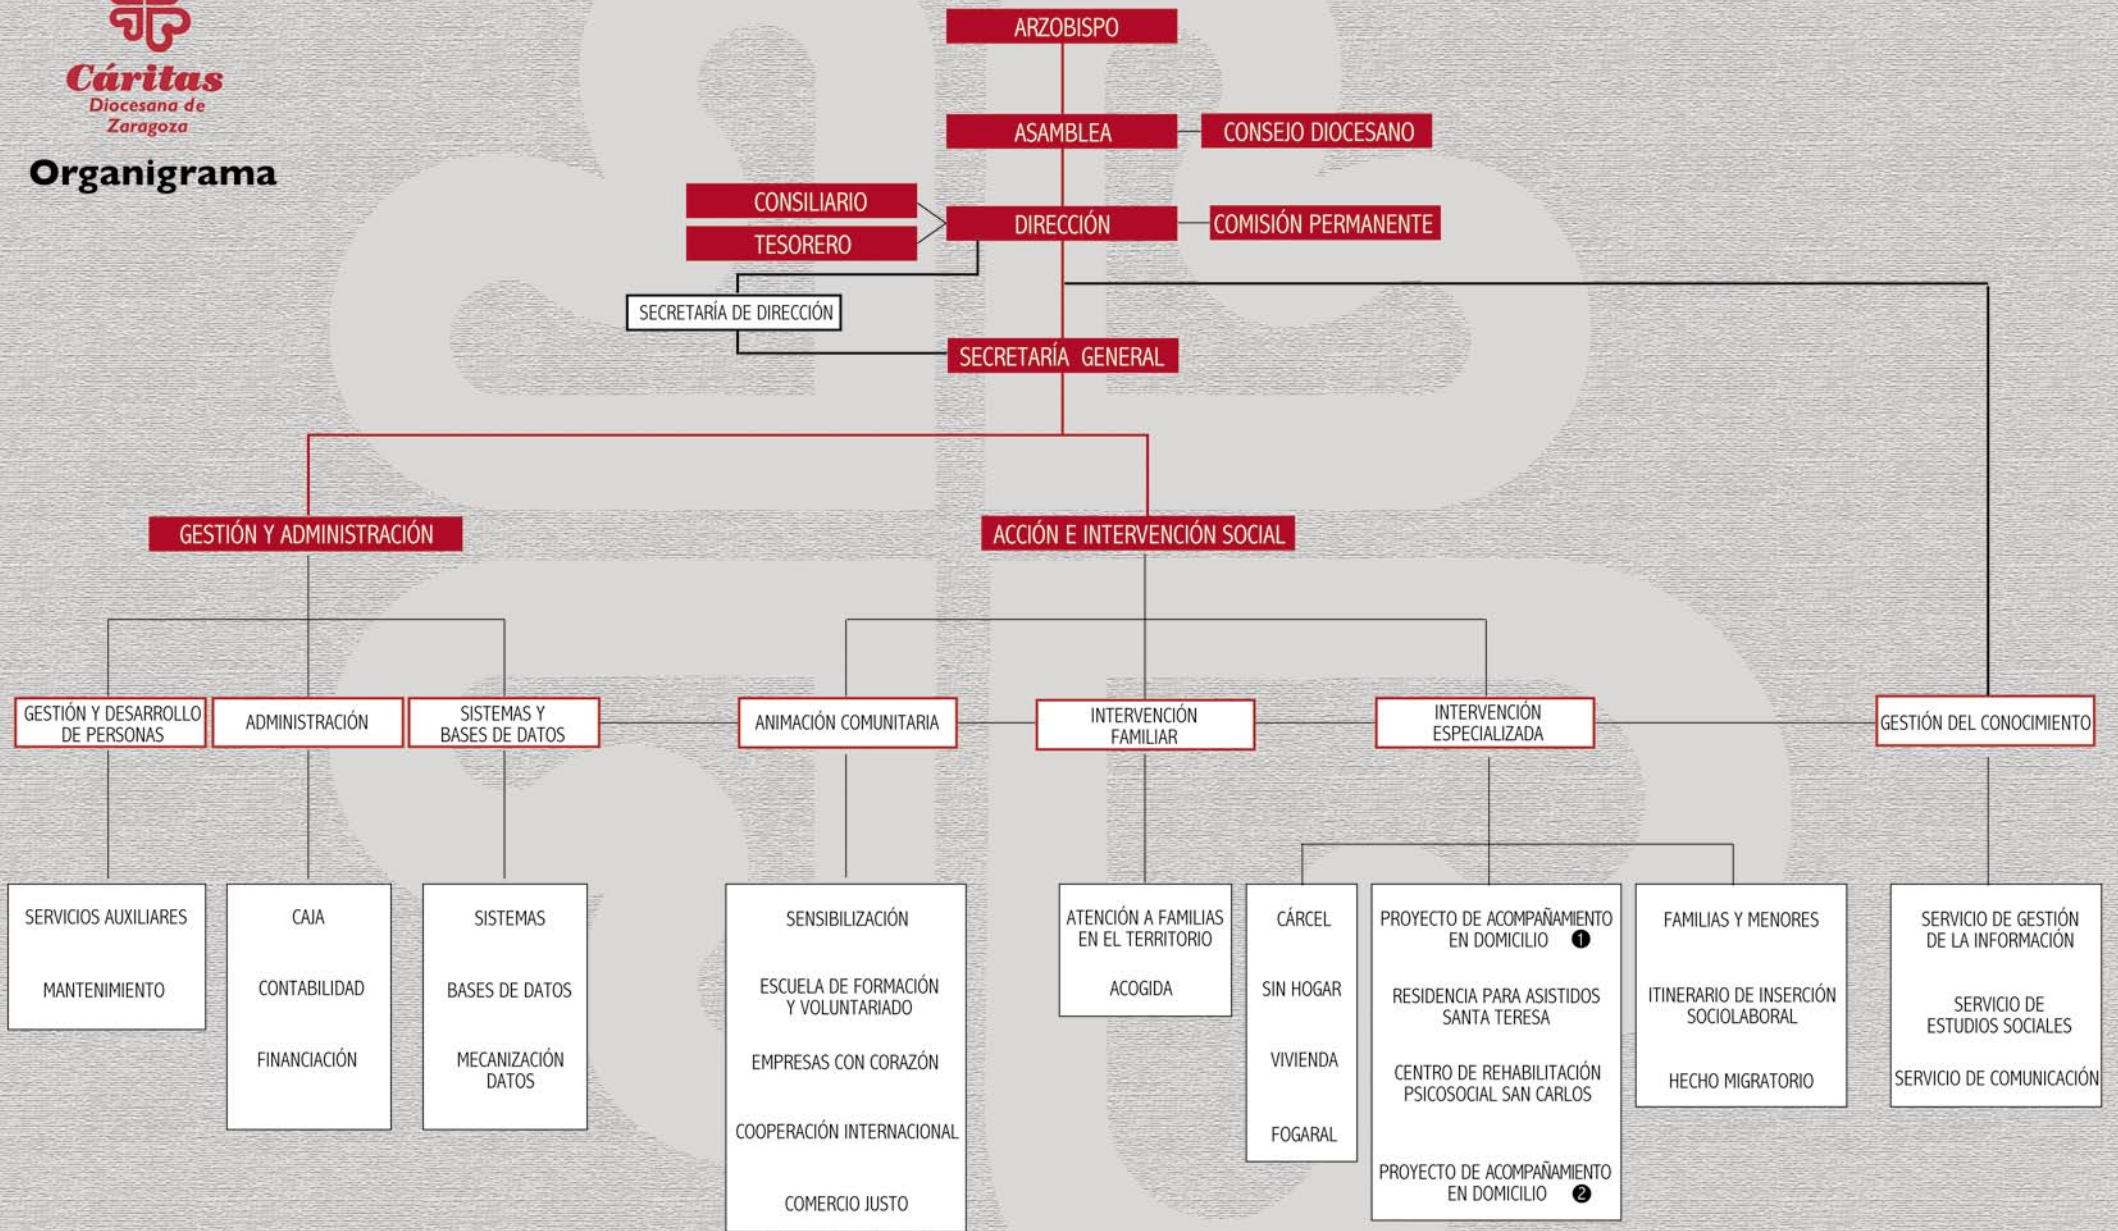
Cáritas
Diocesana de Zaragoza

Organigrama

ARZOBISPO

ASAMBLEA

CONSEJO DIOCESANO

CONSILIARIO

TESORERO

DIRECCIÓN

COMISIÓN PERMANENTE

SECRETARÍA DE DIRECCIÓN

SECRETARÍA GENERAL

GESTIÓN Y ADMINISTRACIÓN

ACCIÓN E INTERVENCIÓN SOCIAL

GESTIÓN Y DESARROLLO DE PERSONAS

ADMINISTRACIÓN

SISTEMAS Y BASES DE DATOS

ANIMACIÓN COMUNITARIA

INTERVENCIÓN FAMILIAR

INTERVENCIÓN ESPECIALIZADA

GESTIÓN DEL CONOCIMIENTO

SERVICIOS AUXILIARES

MANTENIMIENTO

CAJA

CONTABILIDAD

FINANCIACIÓN

SISTEMAS

BASES DE DATOS

MECANIZACIÓN DATOS

SENSIBILIZACIÓN

ESCUELA DE FORMACIÓN Y VOLUNTARIADO

EMPRESAS CON CORAZÓN

COOPERACIÓN INTERNACIONAL

COMERCIO JUSTO

ATENCIÓN A FAMILIAS EN EL TERRITORIO

ACOGIDA

CÁRCEL

SIN HOGAR

VIVIENDA

FOGARAL

PROYECTO DE ACOMPAÑAMIENTO EN DOMICILIO ❶

RESIDENCIA PARA ASISTIDOS SANTA TERESA

CENTRO DE REHABILITACIÓN PSICOSOCIAL SAN CARLOS

PROYECTO DE ACOMPAÑAMIENTO EN DOMICILIO ❷

FAMILIAS Y MENORES

ITINERARIO DE INSERCIÓN SOCIOLABORAL

HECHO MIGRATORIO

SERVICIO DE GESTIÓN DE LA INFORMACIÓN

SERVICIO DE ESTUDIOS SOCIALES

SERVICIO DE COMUNICACIÓN